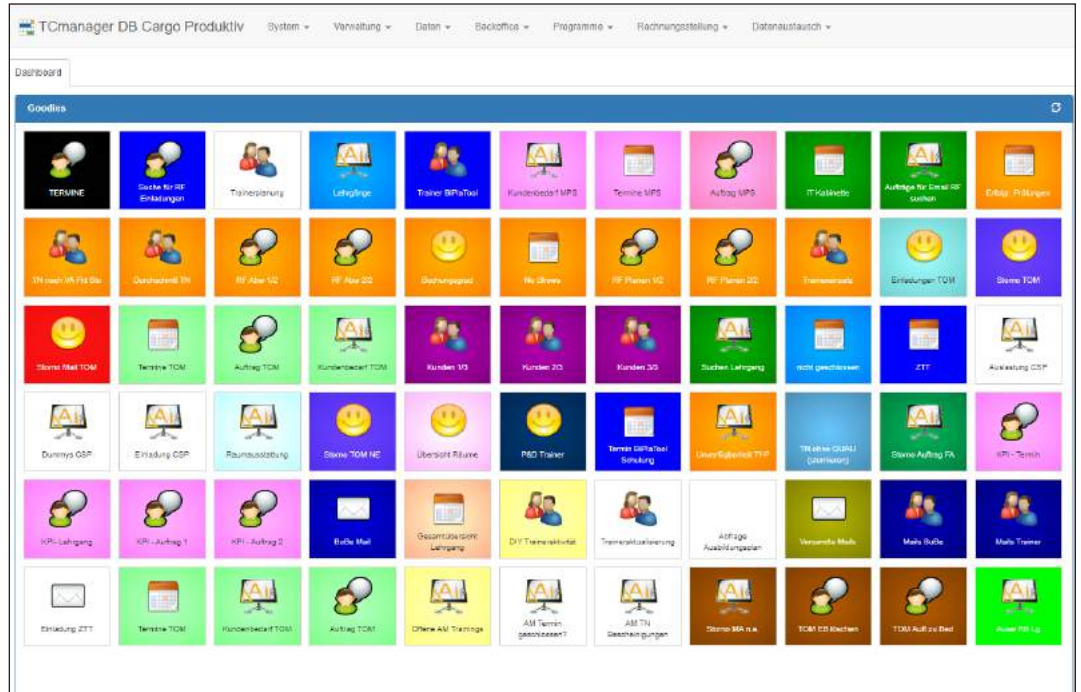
TCmanager DB Cargo Produktiv System ▾ Verwaltung ▾ Daten ▾ Backoffice ▾ Programme ▾ Rechnungsstellung ▾ Datenaustausch ▾

Dashboard

Goodies

TERMINE
Suche für RF Einladungen
Trainerplanung
Lehrgänge
Trainer BiPlaTool
Kundenbedarf MPS
Termine MPS
Auftrag MPS
IT Kabinette
Aufträge für Email RF suchen
Erfolgr. Prüfungen

TN nach VA Fkt Sto
Durchschnitt TN
RF Abw 1/2
RF Abw 2/2
Buchungsgrad
No Shows
RF Planen 1/2
RF Planen 2/2
Trainereinsatz
Einladungen TOM
Storno TOM

Storno Mail TOM
Termine TOM
Auftrag TOM
Kundenbedarf TOM
Kunden 1/3
Kunden 2/3
Kunden 3/3
Suchen Lehrgang
nicht geschlossen
ZTT
Auslastung CSP

Dummys CSP
Einladung CSP
Raumauslastung
Storno TOM NE
Übersicht Räume
P&D Trainer
Termin BiPlaTool Schulung
Umsetzübersicht TFP
TN ohne QUALI (stornieren)
Storno Auftrag FA
KPI - Termin

KPI - Lehrgang
KPI - Auftrag 1
KPI - Auftrag 2
Buße Mail
Gesamtübersicht Lehrgang
DIY Traineraktivität
Traineraktualisierung
Anfrage Ausbildungsplan
Versandte Mails
Mails Buße
Mails Trainer

Einladung ZTT
Termine TOM
Kundenbedarf TOM
Auftrag TOM
Offene AM Trainings
AM Termin geschlossen?
AM TN Bescheinigungen
Storno MA n.a.
TOM EB löschen
TOM Auft zu Bed
Ausw RB Lg